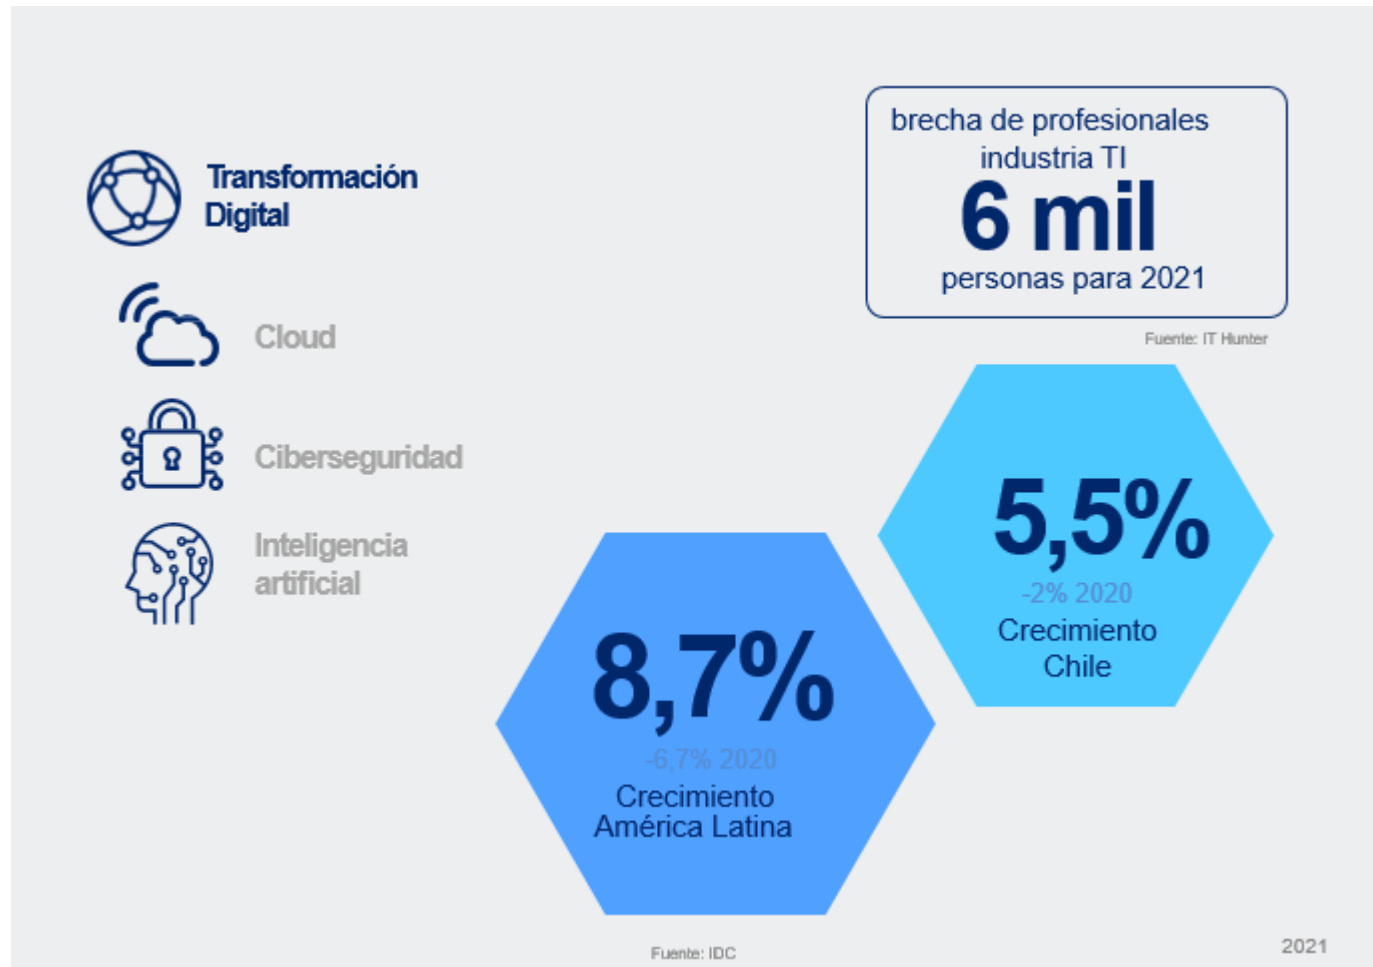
Transformación Digital

Cloud

Ciberseguridad

Inteligencia artificial

brecha de profesionales industria TI
6 mil
personas para 2021

Fuente: IT Hunter

5,5%
-2% 2020
Crecimiento Chile

8,7%
-6,7% 2020
Crecimiento América Latina

Fuente: IDC

2021